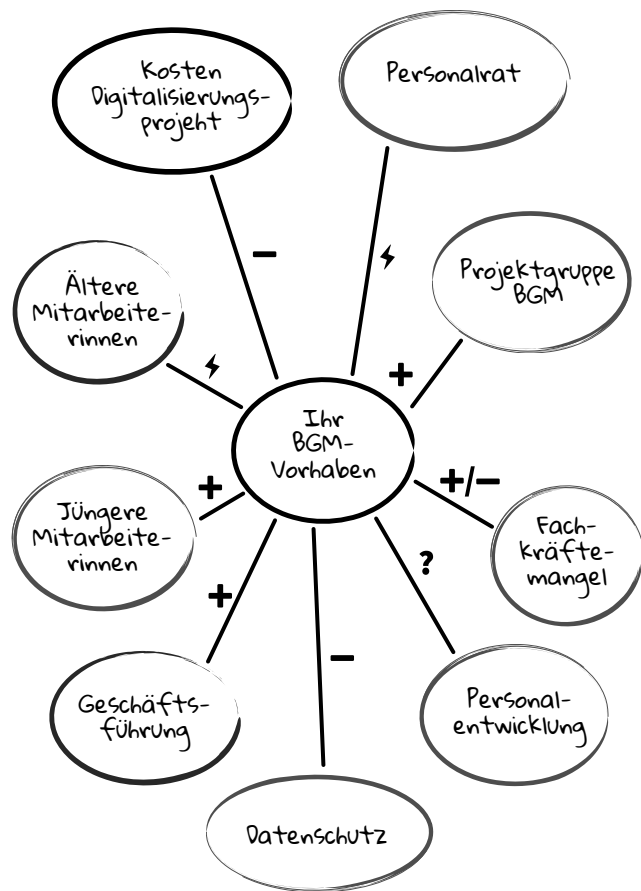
Kosten Digitalisierungsprojeht

Personalrat

Ältere Mitarbeiterinnen

Projektgruppe BGM

Ihr BGM-Vorhaben

Jüngere Mitarbeiterinnen

Fachkräftemangel

Geschäftsführung

Personalentwicklung

Datenschutz

–

ϟ

ϟ

+

+/–

+

?

+

–